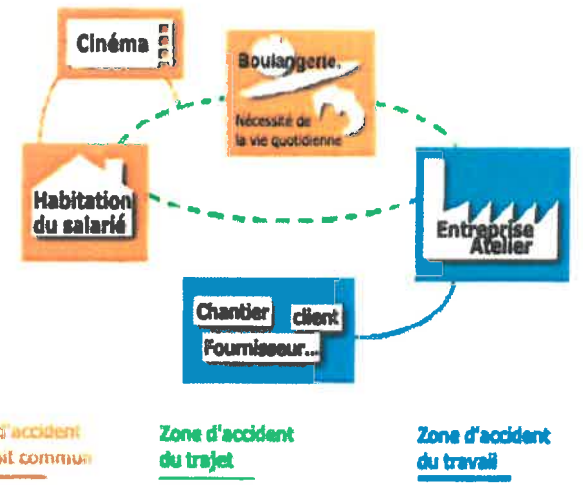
Cinéma

Boulangerie.
Nécessité de la vie quotidienne

Habitation du salarié

Entreprise Atelier

Chantier client
Fournisseur...

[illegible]'accident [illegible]it commun

Zone d'accident du trajet

Zone d'accident du travail